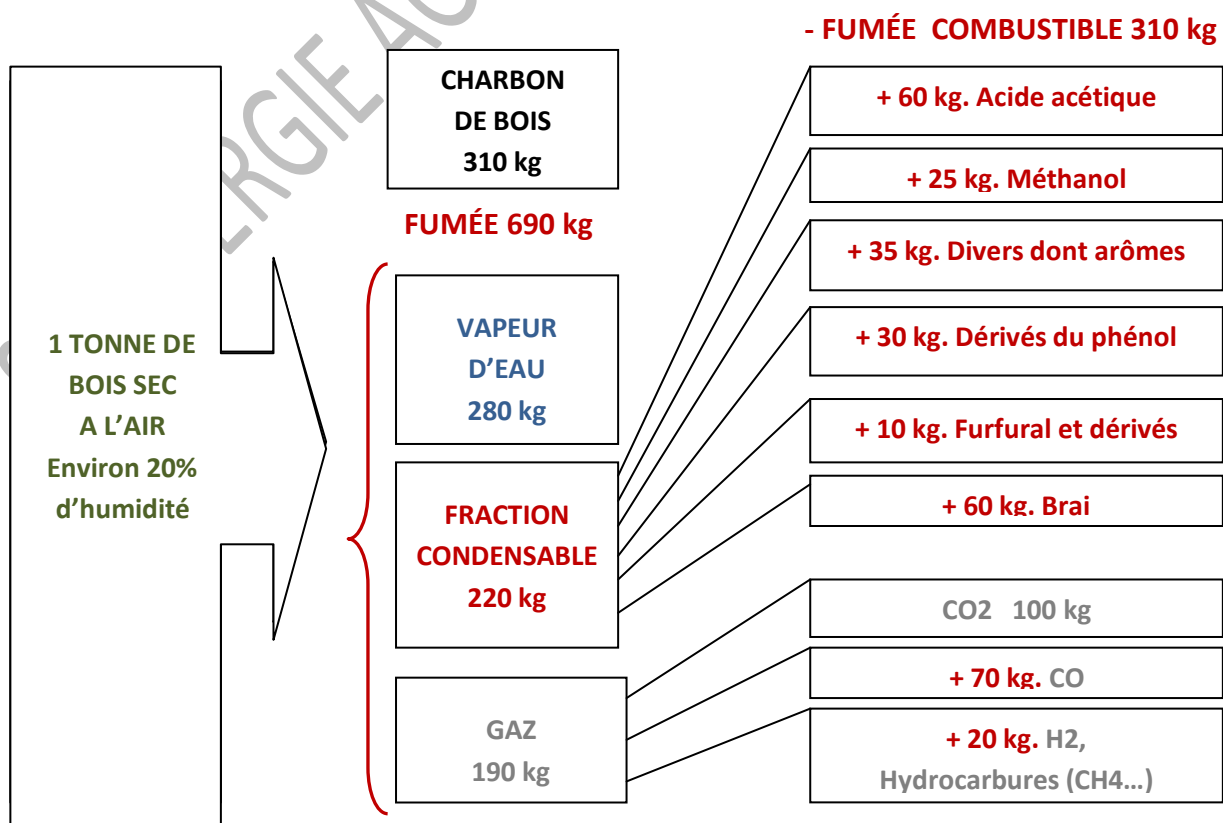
- FUMÉE COMBUSTIBLE 310 kg

1 TONNE DE BOIS SEC A L'AIR Environ 20% d'humidité

CHARBON DE BOIS 310 kg

FUMÉE 690 kg

VAPEUR D'EAU 280 kg

FRACTION CONDENSABLE 220 kg

GAZ 190 kg

+ 60 kg. Acide acétique

+ 25 kg. Méthanol

+ 35 kg. Divers dont arômes

+ 30 kg. Dérivés du phénol

+ 10 kg. Furfural et dérivés

+ 60 kg. Brai

CO2 100 kg

+ 70 kg. CO

+ 20 kg. H2, Hydrocarbures (CH4…)